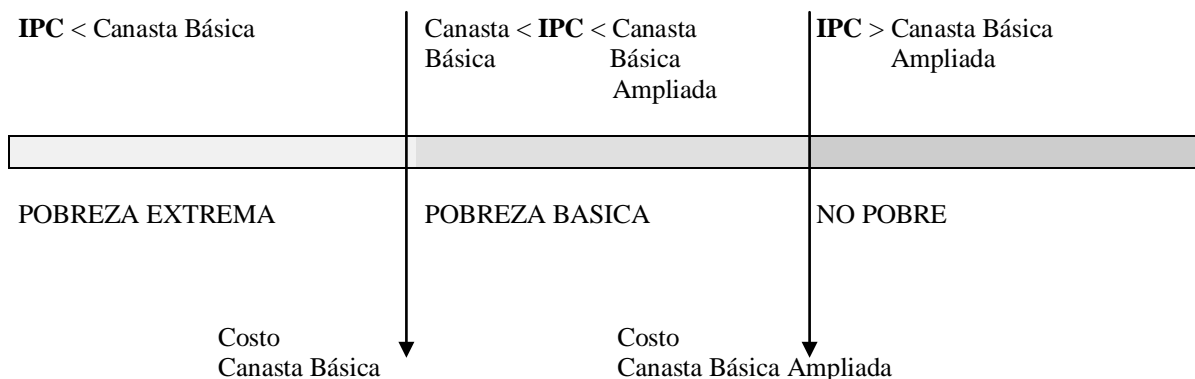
**IPC** < Canasta Básica

Canasta < **IPC** < Canasta Básica Básica Ampliada

**IPC** > Canasta Básica Ampliada

POBREZA EXTREMA

POBREZA BASICA

NO POBRE

Costo Canasta Básica

Costo Canasta Básica Ampliada